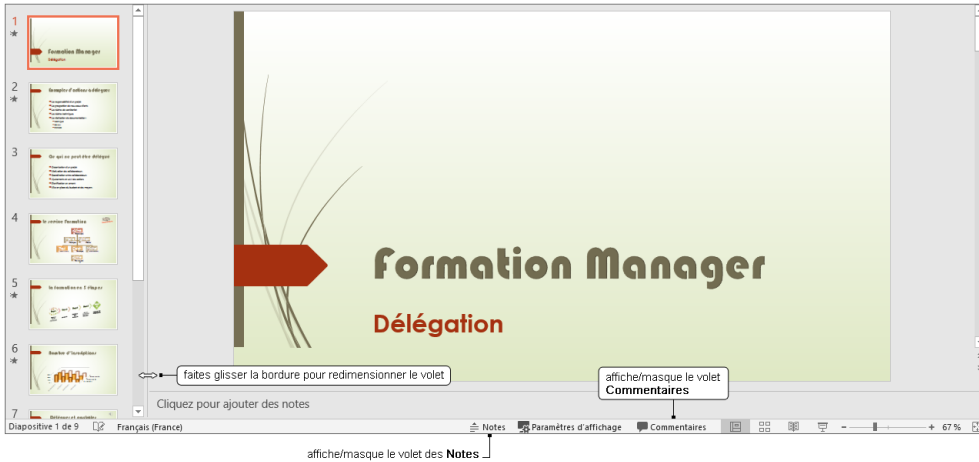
1
Formation Manager
Délégation

2
Exemples d'actions à déléguer

3
Ce qui ne peut être délégué

4
le service formation

5
la formation en 5 étapes

6
Nombre d'inscriptions

7
Délégues et rapidités

Formation Manager

Délégation

faites glisser la bordure pour redimensionner le volet

affiche/masque le volet **Commentaires**

Cliquez pour ajouter des notes

Diapositive 1 de 9 Français (France) Notes Paramètres d'affichage Commentaires - + 67 %

affiche/masque le volet des **Notes**